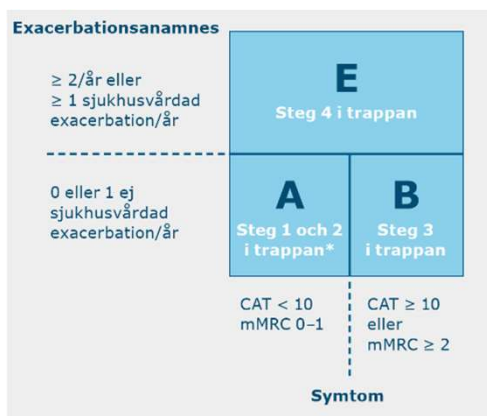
Exacerbationsanamnes

≥ 2/år eller ≥ 1 sjukhusvårdad exacerbation/år

E
Steg 4 i trappan

0 eller 1 ej sjukhusvårdad exacerbation/år

A
Steg 1 och 2 i trappan*

B
Steg 3 i trappan

CAT < 10
mMRC 0–1

CAT ≥ 10
eller
mMRC ≥ 2

Symtom